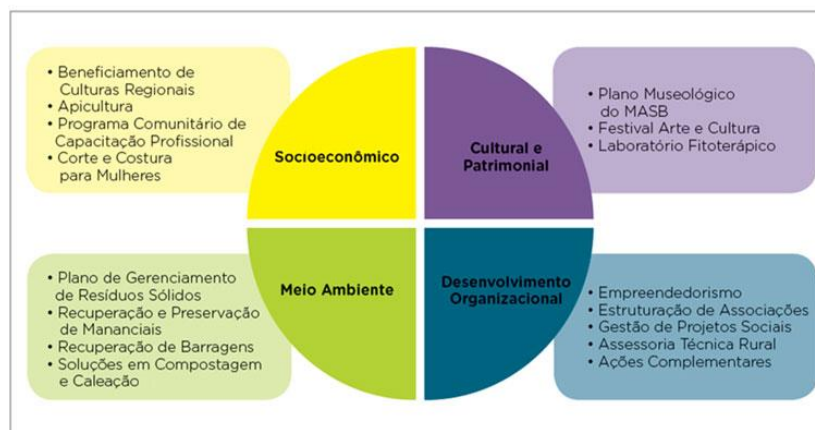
• Beneficiamento de Culturas Regionais
• Apicultura
• Programa Comunitário de Capacitação Profissional
• Corte e Costura para Mulheres

Socioeconômico

Cultural e Patrimonial

• Plano Museológico do MASB
• Festival Arte e Cultura
• Laboratório Fitoterápico

• Plano de Gerenciamento de Resíduos Sólidos
• Recuperação e Preservação de Mananciais
• Recuperação de Barragens
• Soluções em Compostagem e Caleação

Meio Ambiente

Desenvolvimento Organizacional

• Empreendedorismo
• Estruturação de Associações
• Gestão de Projetos Sociais
• Assessoria Técnica Rural
• Ações Complementares